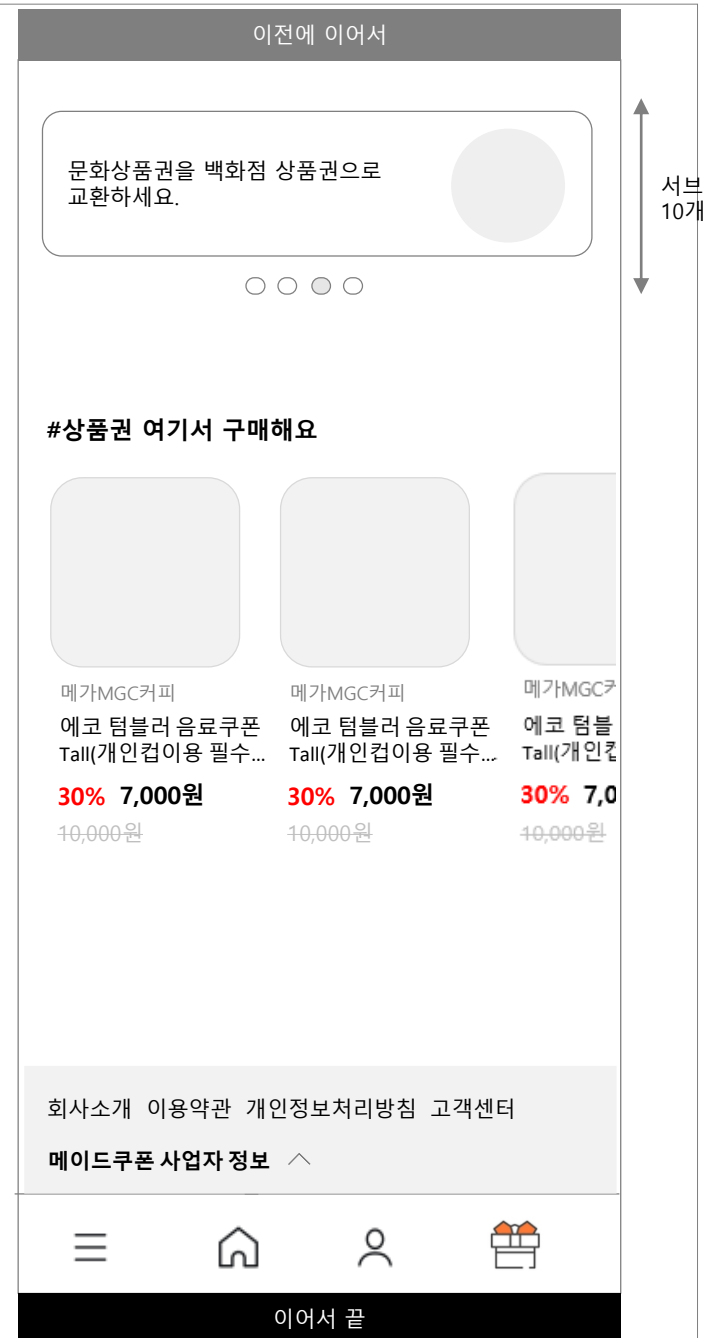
이전에 이어서

문화상품권을 백화점 상품권으로 교환하세요.

서브
10개

#상품권 여기서 구매해요

메가MGC커피
에코 텀블러 음료쿠폰
Tall(개인컵이용 필수...
30% 7,000원
10,000원

메가MGC커피
에코 텀블러 음료쿠폰
Tall(개인컵이용 필수...
30% 7,000원
10,000원

메가MGC커
에코 텀블
Tall(개인컵
30% 7,0
10,000원

회사소개 이용약관 개인정보처리방침 고객센터

메이드쿠폰 사업자 정보

이어서 끝